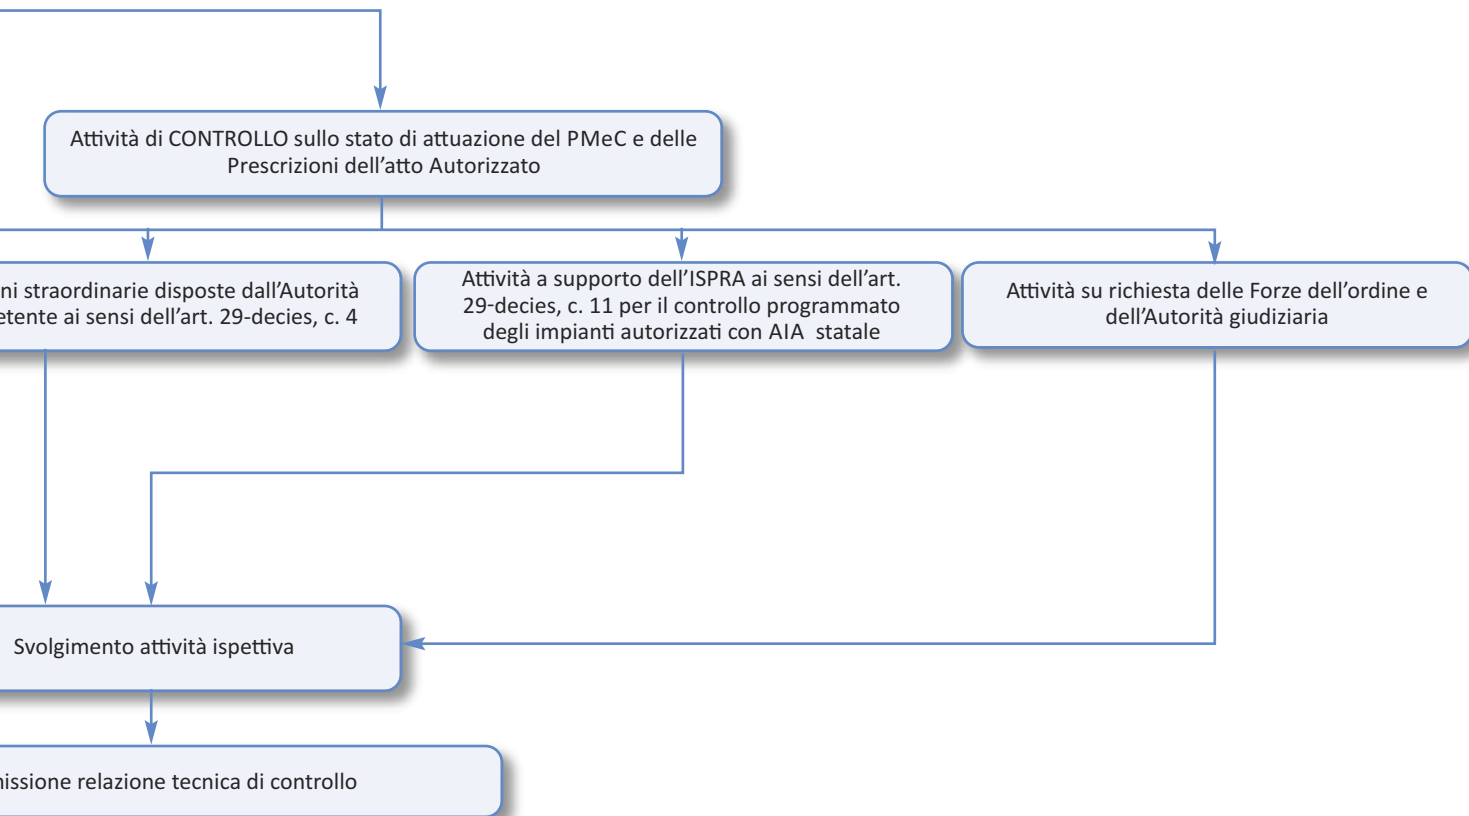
Attività di CONTROLLO sullo stato di attuazione del PMeC e delle Prescrizioni dell'atto Autorizzato

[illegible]ni straordinarie disposte dall'Autorità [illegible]etente ai sensi dell'art. 29-decies, c. 4

Attività a supporto dell'ISPRA ai sensi dell'art. 29-decies, c. 11 per il controllo programmato degli impianti autorizzati con AIA statale

Attività su richiesta delle Forze dell'ordine e dell'Autorità giudiziaria

Svolgimento attività ispettiva

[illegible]issione relazione tecnica di controllo